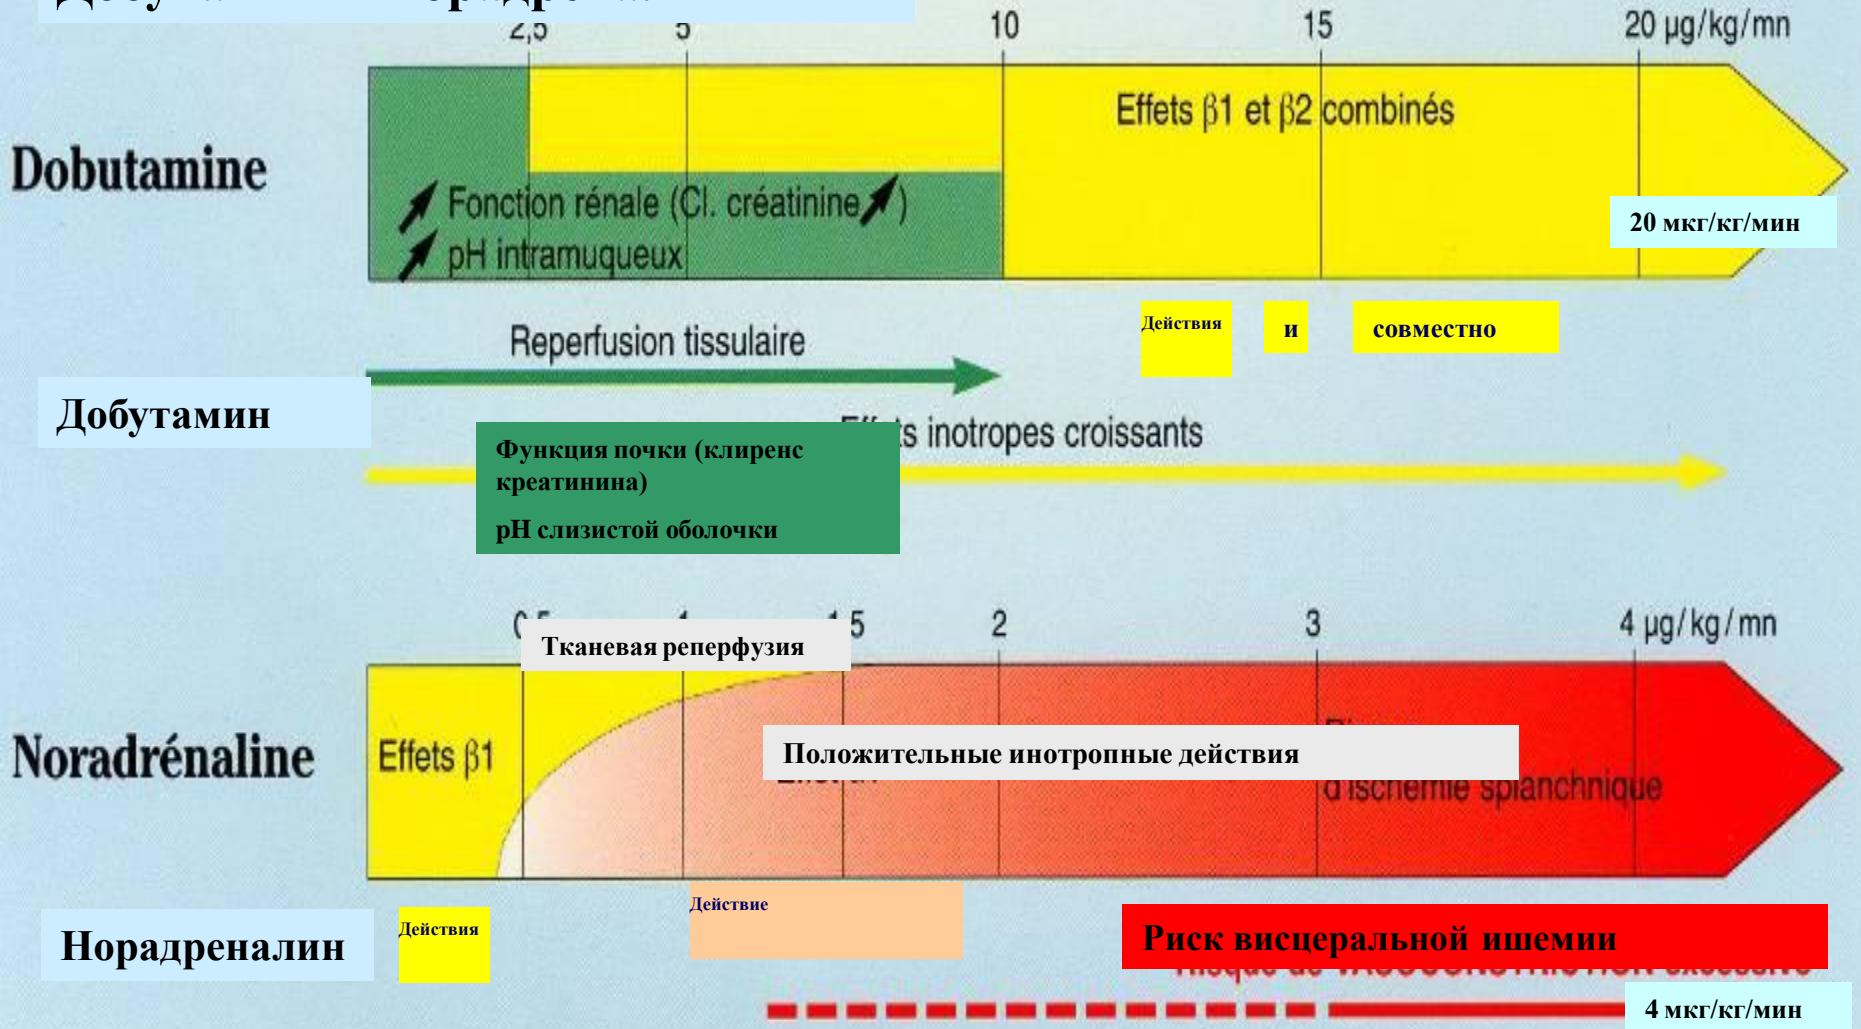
2,5 5 10 15 20 µg/kg/mn

Dobutamine

Effets β1 et β2 combinés

Fonction rénale (Cl. créatinine )
pH intramuqueux

20 мкг/кг/мин

Действия и совместно

Reperfusion tissulaire

Добутамин

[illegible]s inotropes croissants

Функция почки (клиренс креатинина)

pH слизистой оболочки

0,5 1 1,5 2 3 4 µg/kg/mn

Тканевая реперфузия

Noradrénaline

Effets β1

Положительные инотропные действия

d'ischemie splanchnique

Норадреналин

Действия

Действие

Риск висцеральной ишемии

4 мкг/кг/мин